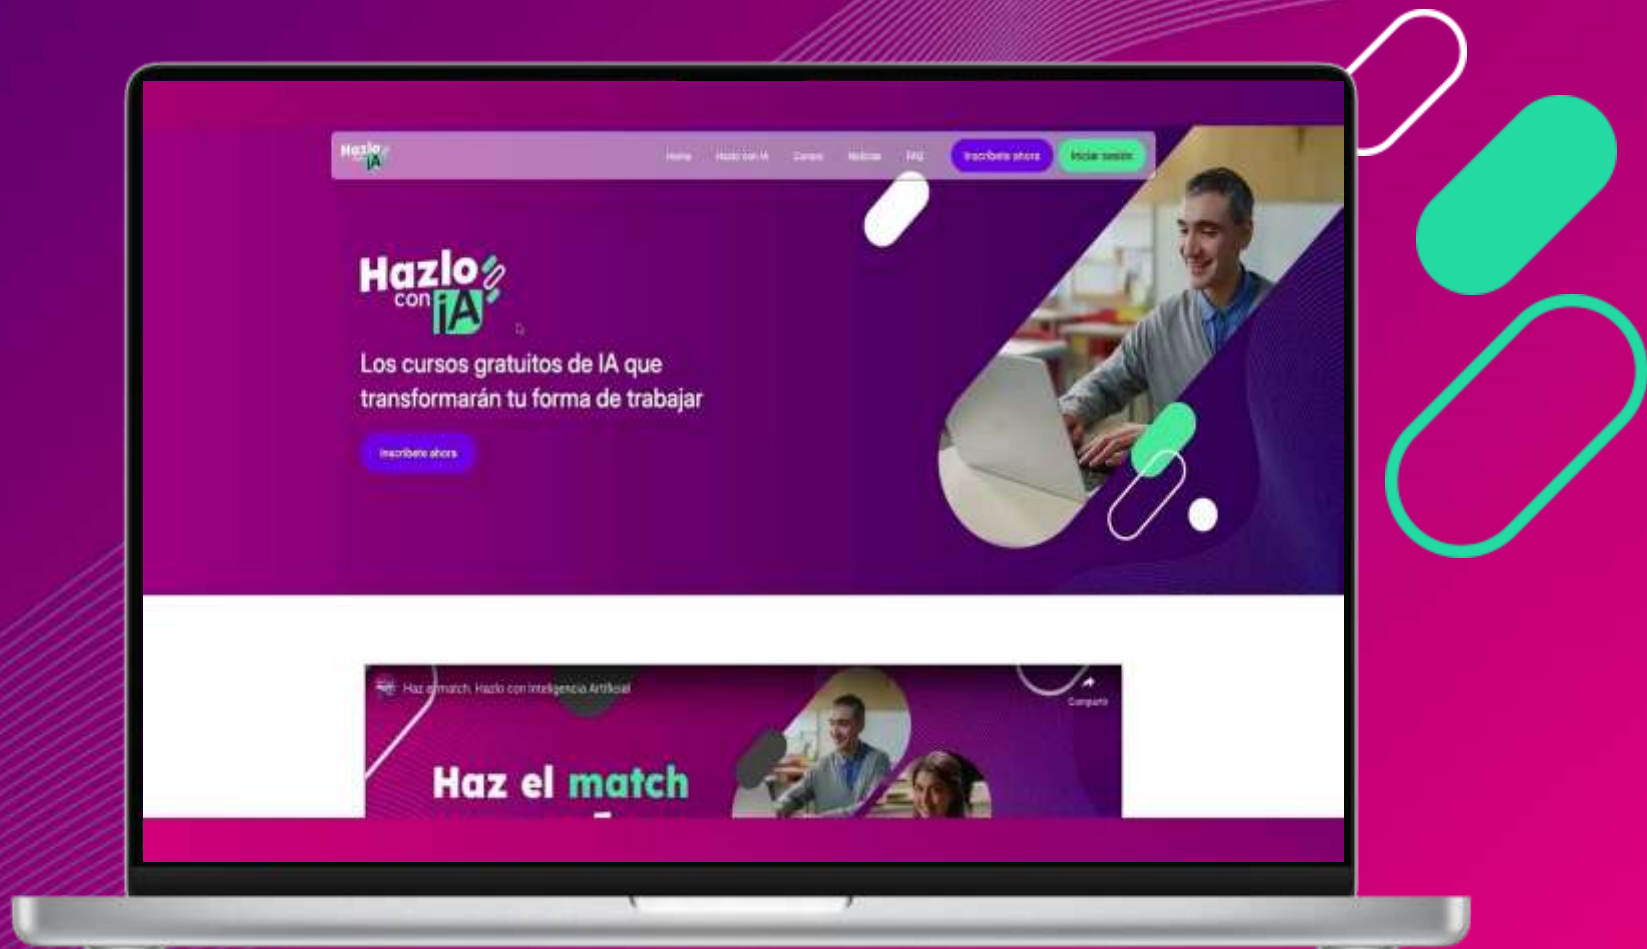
Hazlo con IA

Home Hazlo con IA Cursos Noticias FAQ Inscríbete ahora Iniciar sesión

Hazlo con IA

Los cursos gratuitos de IA que transformarán tu forma de trabajar

Inscríbete ahora

Haz el match. Hazlo con Inteligencia Artificial

Compartir

Haz el match